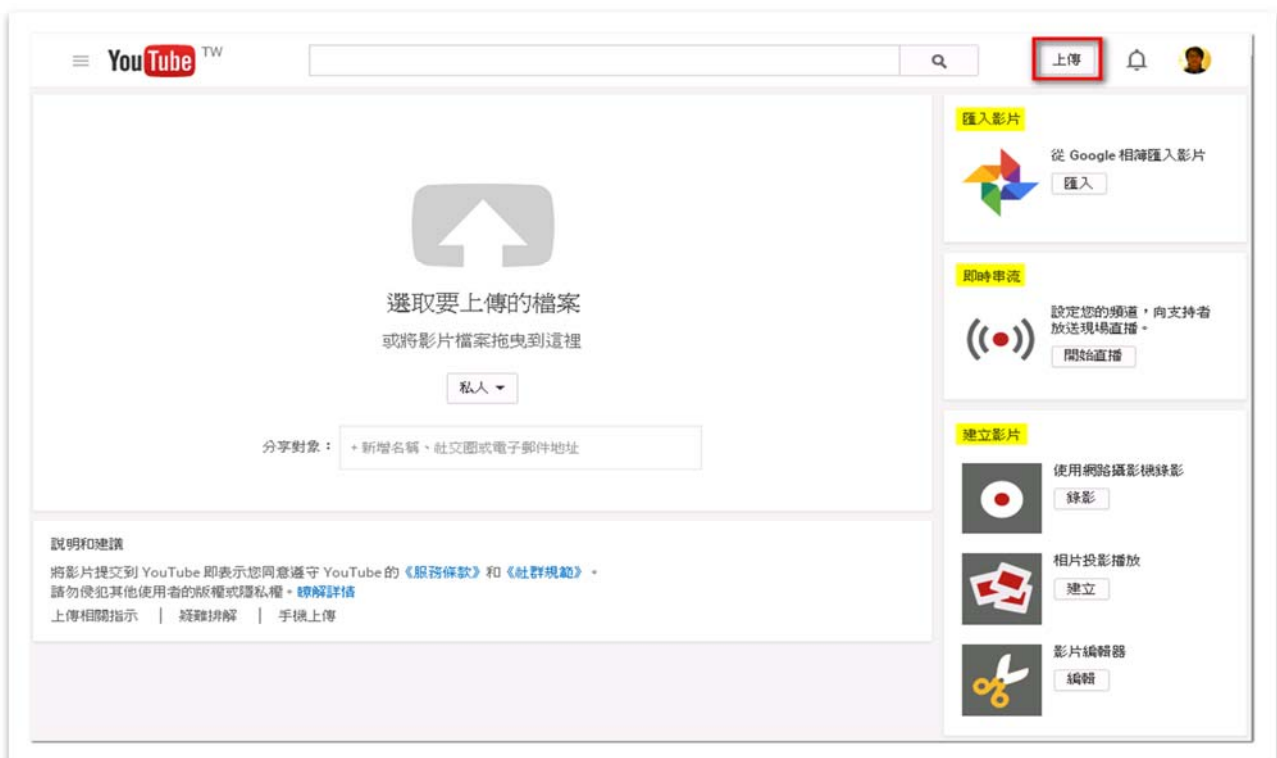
YouTube TW

上傳

選取要上傳的檔案

或將影片檔案拖曳到這裡

私人

分享對象： + 新增名稱、社交圈或電子郵件地址

說明和建議

將影片提交到 YouTube 即表示您同意遵守 YouTube 的《服務條款》和《社群規範》。
請勿侵犯其他使用者的版權或隱私權。瞭解詳情

上傳相關指示 | 疑難排解 | 手機上傳

匯入影片

從 Google 相簿匯入影片

匯入

即時串流

設定您的頻道，向支持者放送現場直播。

開始直播

建立影片

使用網路攝影機錄影

錄影

相片投影播放

建立

影片編輯器

編輯